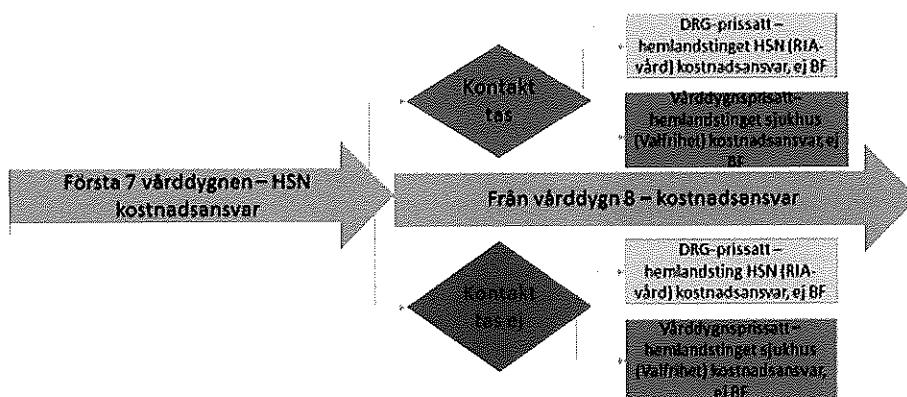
Första 7 vårddygnen – HSN kostnadsansvar

Kontakt tas

DRG-prissatt – hemlandstinget HSN (RIA-vård) kostnadsansvar, ej BF

Vårddygnsprissatt – hemlandstinget sjukhus (Valfrihet) kostnadsansvar, ej BF

Från vårddygn 8 – kostnadsansvar

Kontakt tas ej

DRG-prissatt – hemlandsting HSN (RIA-vård) kostnadsansvar, ej BF

Vårddygnsprissatt – hemlandstinget sjukhus (Valfrihet) kostnadsansvar, ej BF